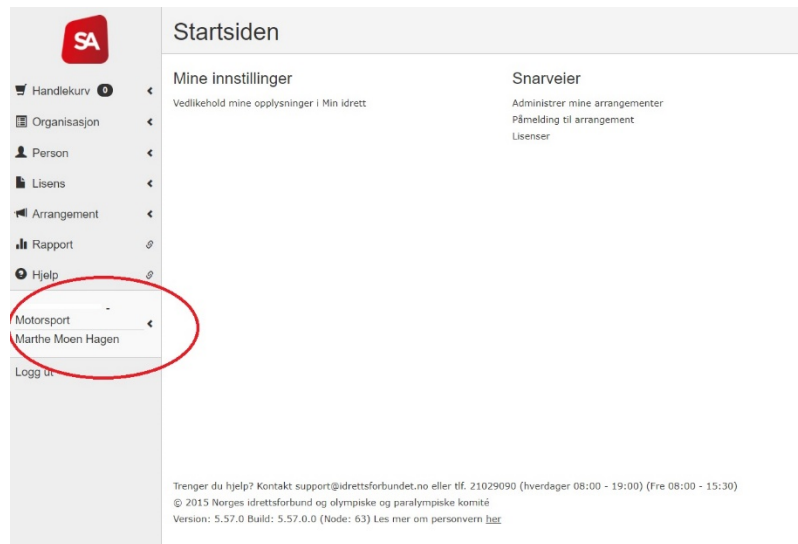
SA

Handlekurv 0

Organisasjon

Person

Lisens

Arrangement

Rapport

Hjelp

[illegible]
Motorsport
Marthe Moen Hagen

Logg ut

Startsiden

Mine innstillinger

Vedlikehold mine opplysninger i Min idrett

Snarveier

Administrer mine arrangementer
Påmelding til arrangement
Lisenser

Trenger du hjelp? Kontakt support@idrettsforbundet.no eller tlf. 21029090 (hverdager 08:00 - 19:00) (Fre 08:00 - 15:30)
© 2015 Norges idrettsforbund og olympiske og paralympiske komité
Version: 5.57.0 Build: 5.57.0.0 (Node: 63) Les mer om personvern her